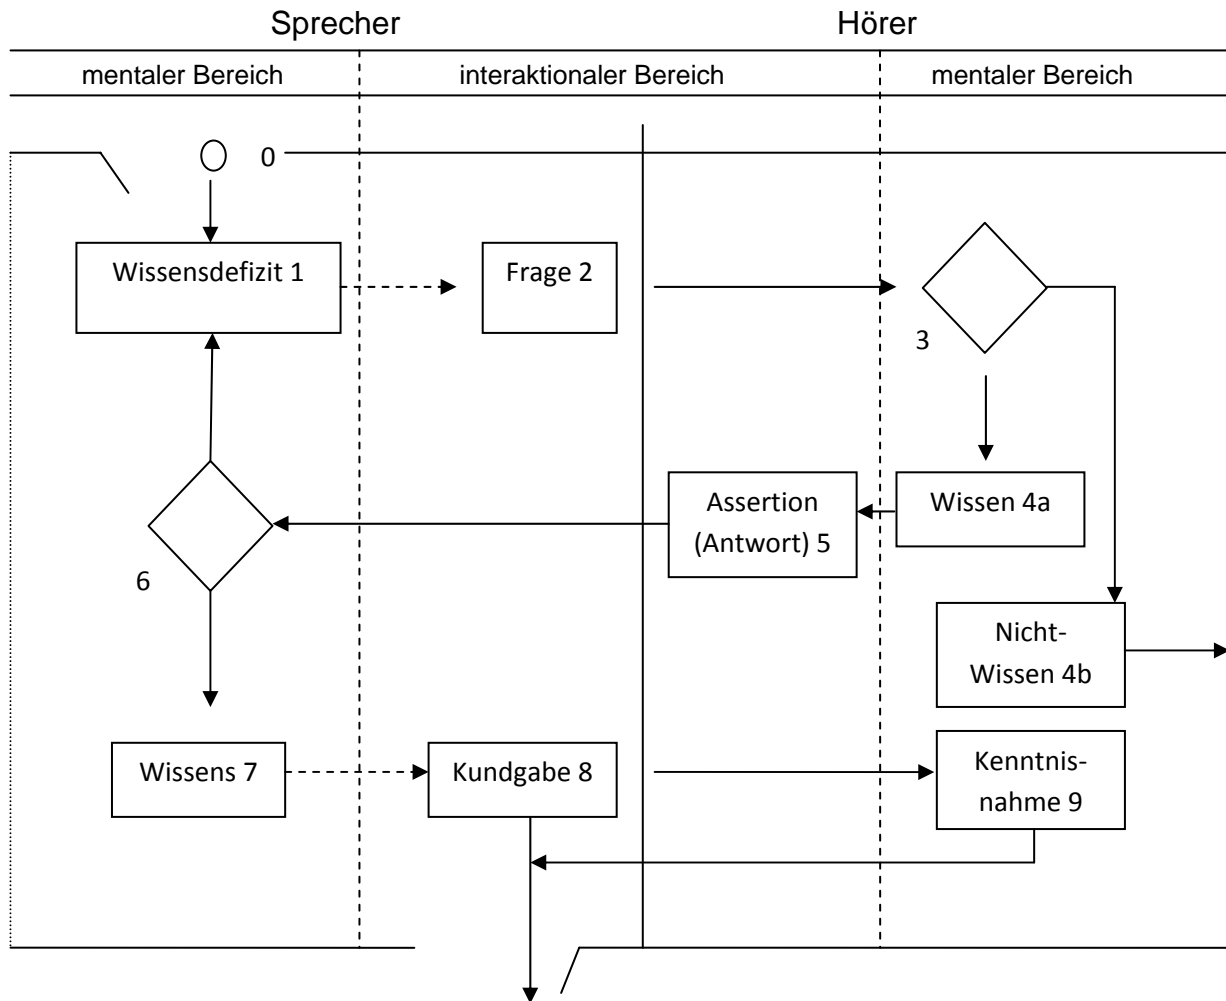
Sprecher

Hörer

mentaler Bereich

interaktionaler Bereich

mentaler Bereich

0

Wissensdefizit 1

Frage 2

3

Wissen 4a

Assertion (Antwort) 5

6

Nicht-Wissen 4b

Wissens 7

Kundgabe 8

Kenntnisnahme 9